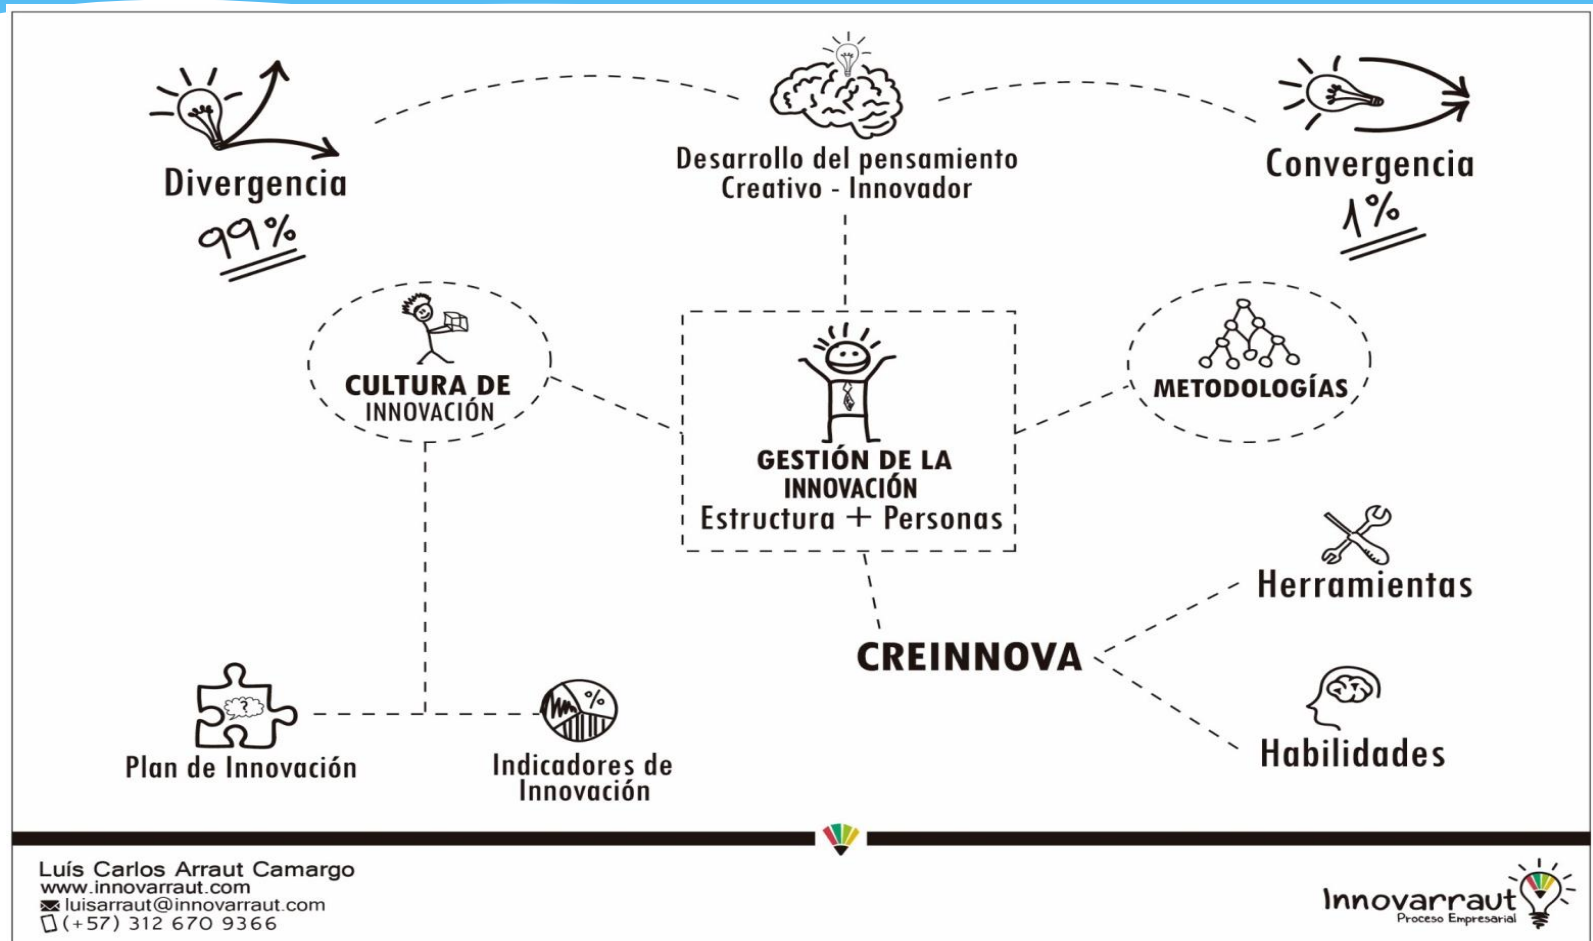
Divergencia
99%

Desarrollo del pensamiento
Creativo - Innovador

Convergencia
1%

CULTURA DE
INNOVACIÓN

GESTIÓN DE LA
INNOVACIÓN
Estructura + Personas

METODOLOGÍAS

Herramientas

CREINNOVA

Habilidades

Plan de Innovación

Indicadores de
Innovación

%

Luís Carlos Arraut Camargo
www.innovarraut.com
luisarraut@innovarraut.com
(+57) 312 670 9366

Innovarraut
Proceso Empresarial